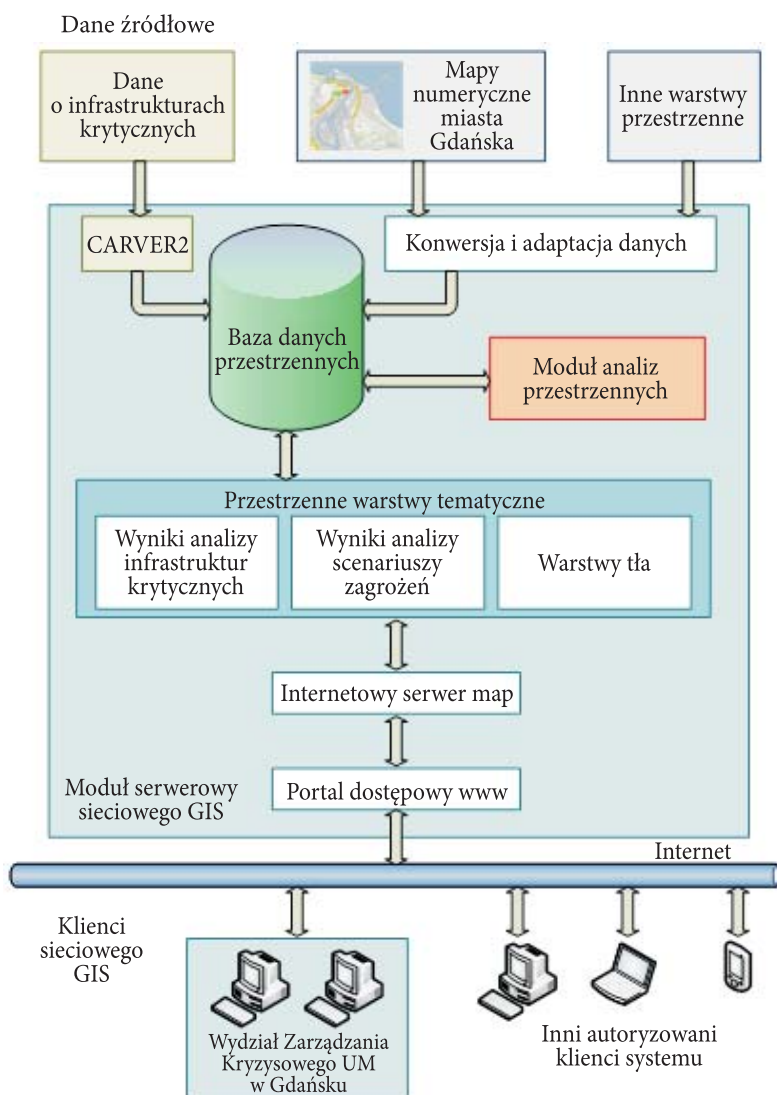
Dane źródłowe

Dane o infrastrukturach krytycznych

Mapy numeryczne miasta Gdańska

Inne warstwy przestrzenne

CARVER2

Konwersja i adaptacja danych

Baza danych przestrzennych

Moduł analiz przestrzennych

Przestrzenne warstwy tematyczne

Wyniki analizy infrastruktur krytycznych

Wyniki analizy scenariuszy zagrożeń

Warstwy tła

Internetowy serwer map

Moduł serwerowy sieciowego GIS

Portal dostępowy www

Internet

Klienci sieciowego GIS

Wydział Zarządzania Kryzysowego UM w Gdańsku

Inni autoryzowani klienci systemu